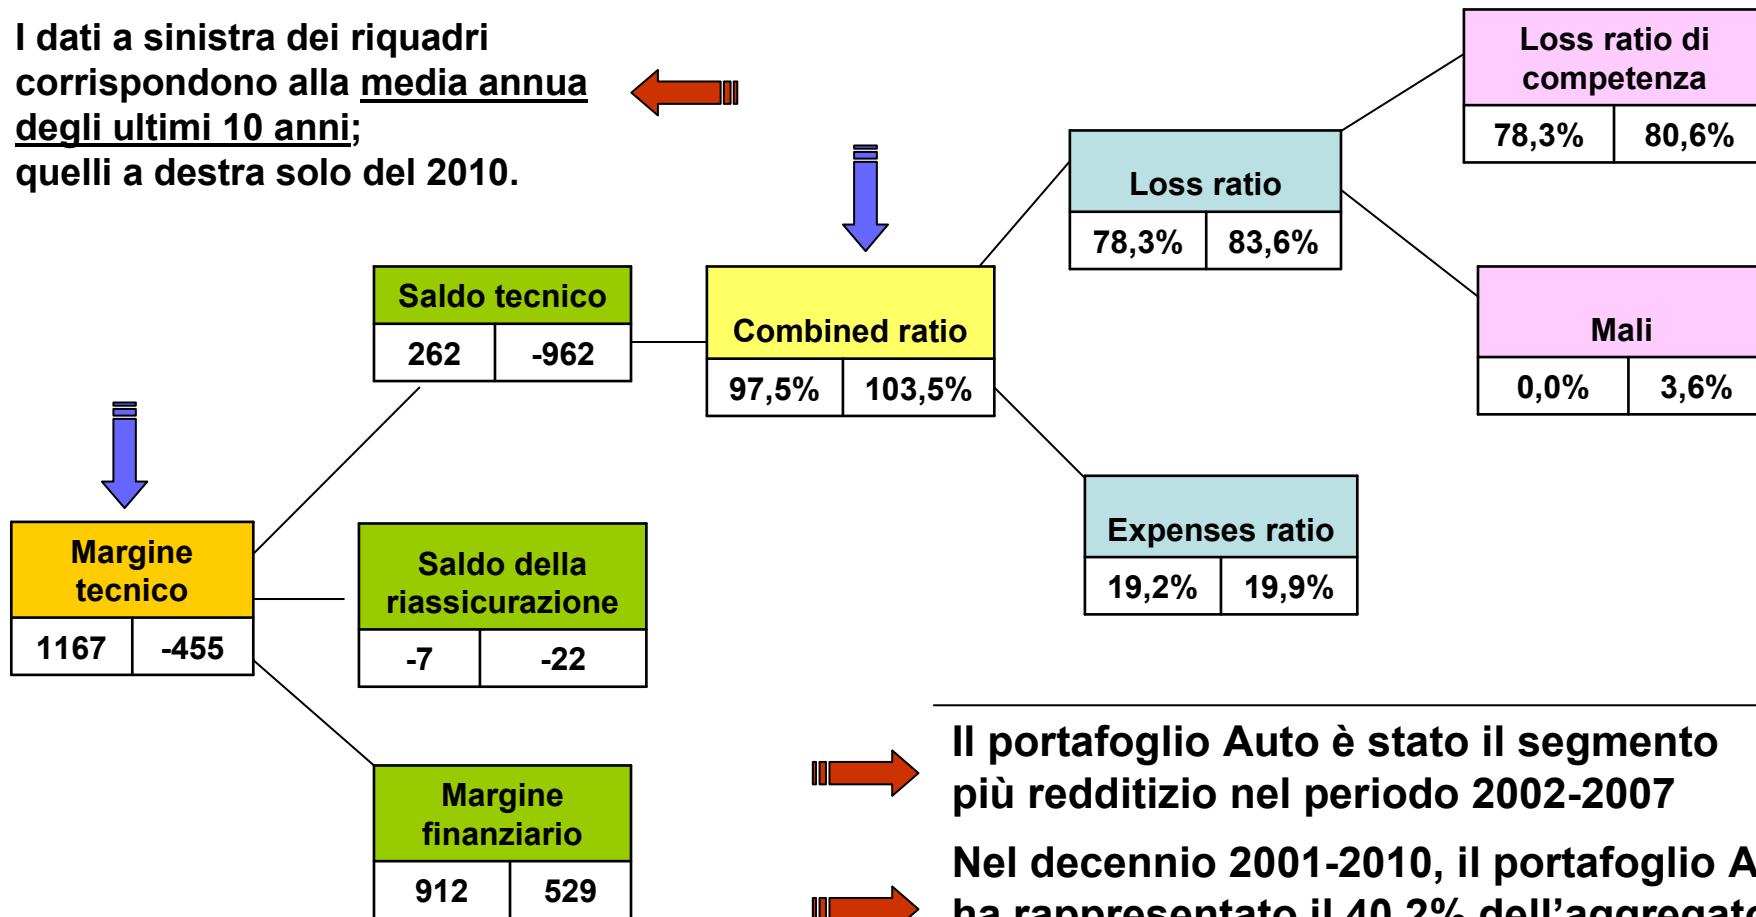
I dati a sinistra dei riquadri corrispondono alla media annua degli ultimi 10 anni; quelli a destra solo del 2010.

Loss ratio di competenza

| 78,3% | 80,6% |
|---|---|

Loss ratio

| 78,3% | 83,6% |
|---|---|

Saldo tecnico

| 262 | -962 |
|---|---|

Combined ratio

| 97,5% | 103,5% |
|---|---|

Mali

| 0,0% | 3,6% |
|---|---|

Expenses ratio

| 19,2% | 19,9% |
|---|---|

Margine tecnico

| 1167 | -455 |
|---|---|

Saldo della riassicurazione

| -7 | -22 |
|---|---|

Margine finanziario

| 912 | 529 |
|---|---|

Il portafoglio Auto è stato il segmento più redditizio nel periodo 2002-2007

Nel decennio 2001-2010, il portafoglio A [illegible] ha rappresentato il 40,2% dell'aggregat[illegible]